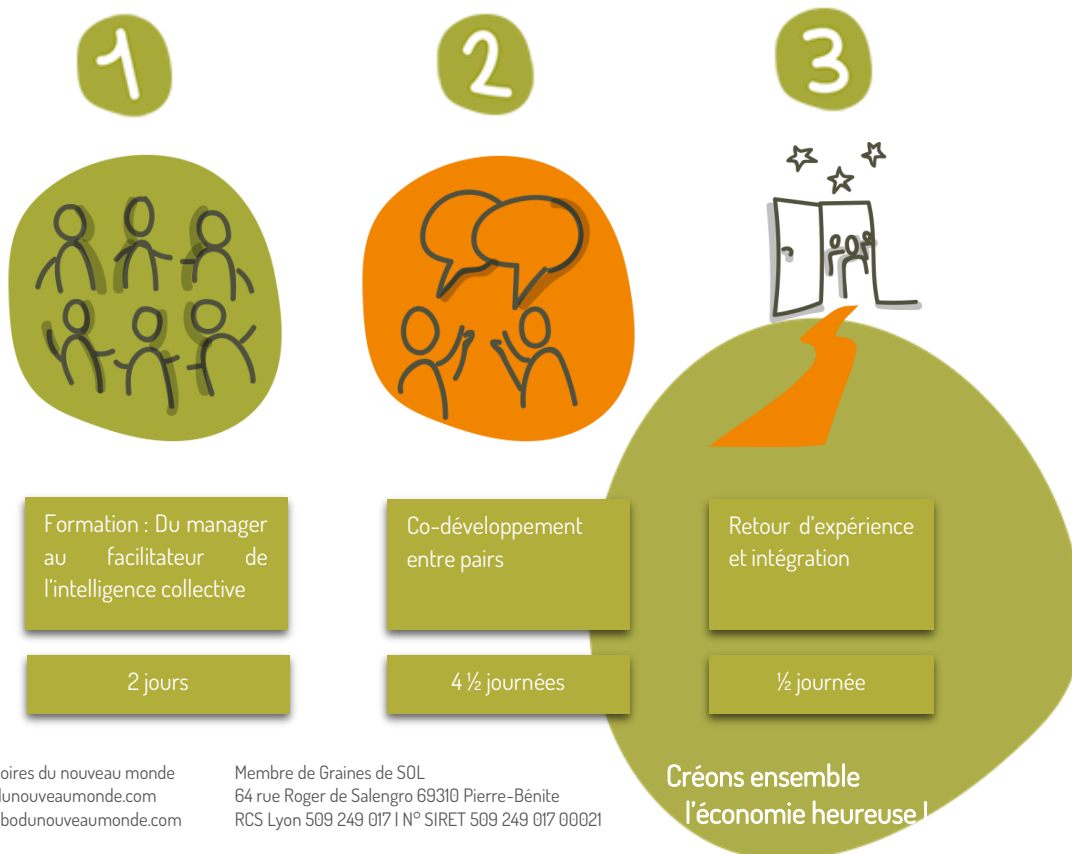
1

2

3

Formation : Du manager au facilitateur de l'intelligence collective

Co-développement entre pairs

Retour d'expérience et intégration

2 jours

4 ½ journées

½ journée

oires du nouveau monde
lunouveaumonde.com
bodunouveaumonde.com

Membre de Graines de SOL
64 rue Roger de Salengro 69310 Pierre-Bénite
RCS Lyon 509 249 017 | N° SIRET 509 249 017 00021

Créons ensemble
l'économie heureuse !